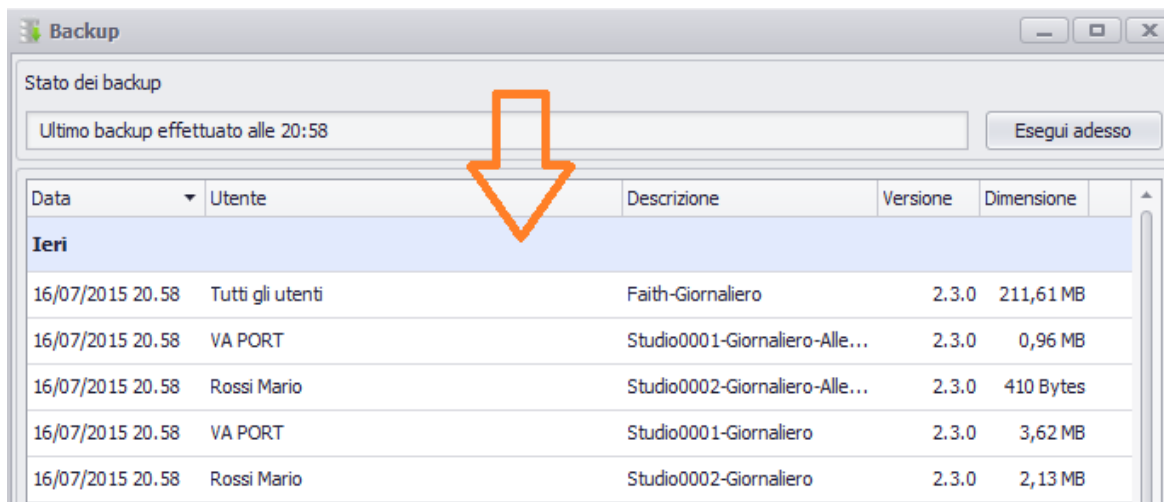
Backup

Stato dei backup

Ultimo backup effettuato alle 20:58

Esegui adesso

| Data | Utente | Descrizione | Versione | Dimensione |
|---|---|---|---|---|
| **Ieri** | | | | |
| 16/07/2015 20.58 | Tutti gli utenti | Faith-Giornaliero | 2.3.0 | 211,61 MB |
| 16/07/2015 20.58 | VA PORT | Studio0001-Giornaliero-Alle... | 2.3.0 | 0,96 MB |
| 16/07/2015 20.58 | Rossi Mario | Studio0002-Giornaliero-Alle... | 2.3.0 | 410 Bytes |
| 16/07/2015 20.58 | VA PORT | Studio0001-Giornaliero | 2.3.0 | 3,62 MB |
| 16/07/2015 20.58 | Rossi Mario | Studio0002-Giornaliero | 2.3.0 | 2,13 MB |